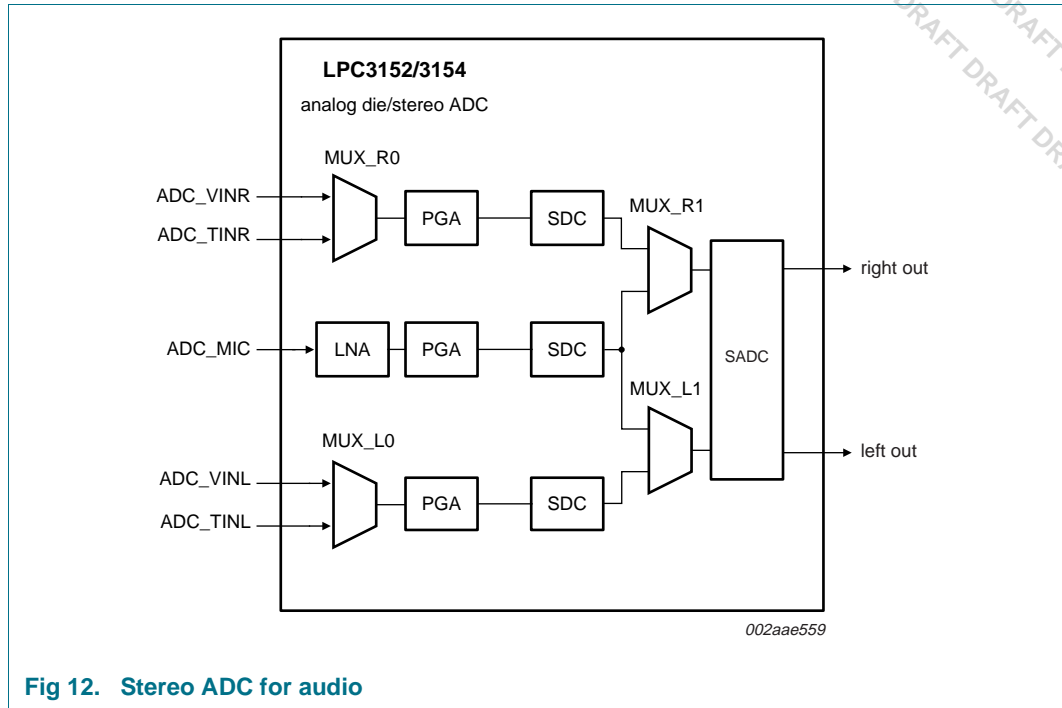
DRAFT DRAFT DRAFT DRAFT DR

LPC3152/3154

analog die/stereo ADC

MUX_R0

ADC_VINR

ADC_TINR

PGA

SDC

MUX_R1

right out

ADC_MIC

LNA

PGA

SDC

SADC

MUX_L1

MUX_L0

left out

ADC_VINL

ADC_TINL

PGA

SDC

002aae559

Fig 12. Stereo ADC for audio